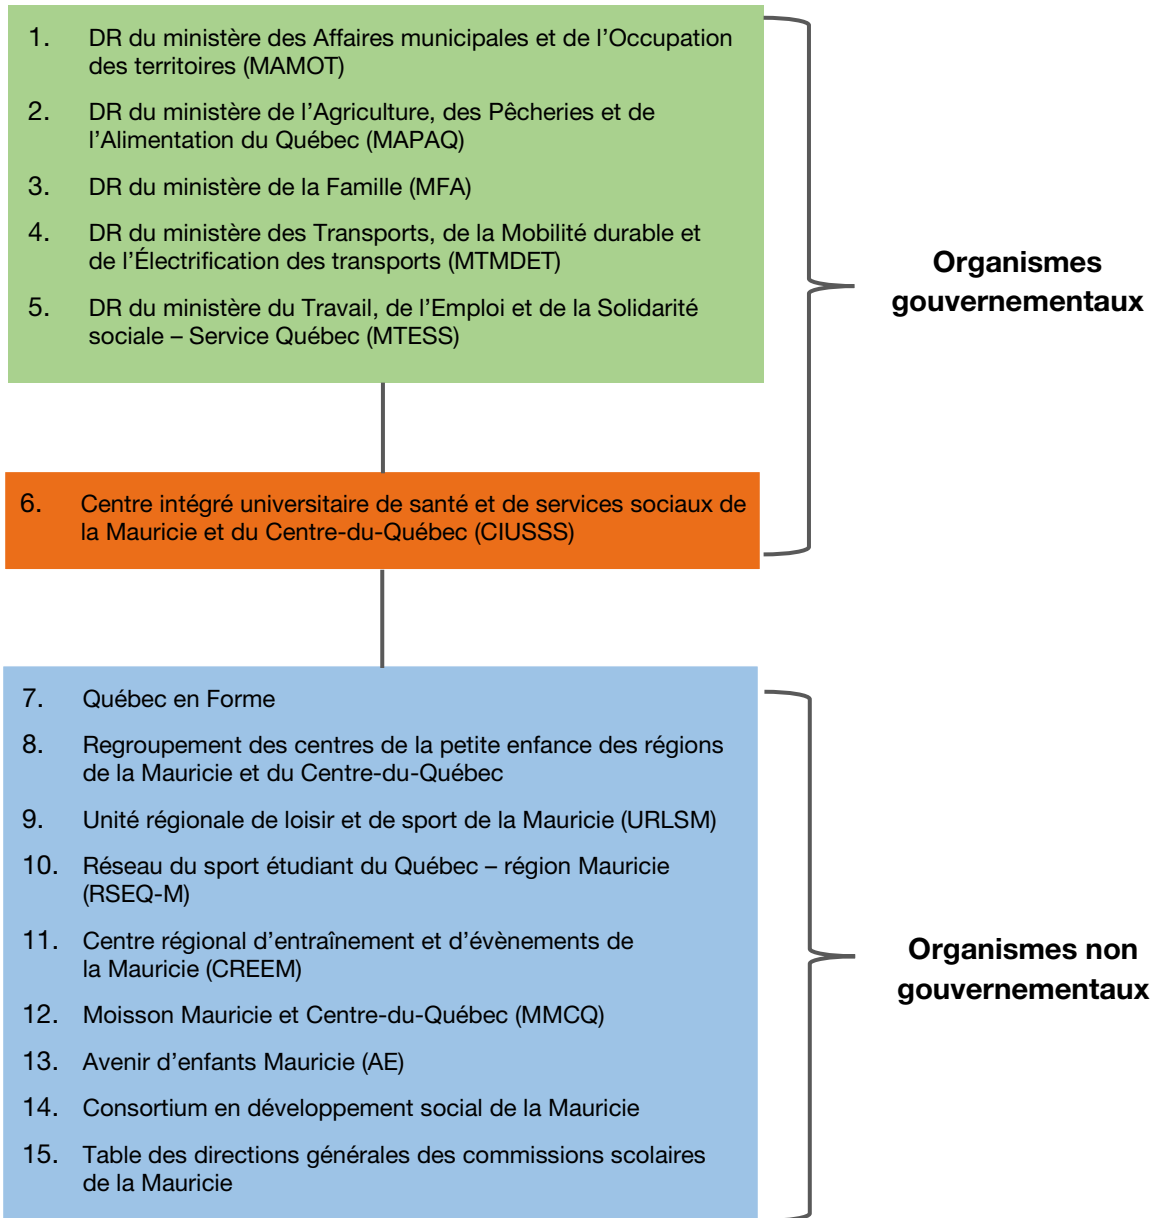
1. DR du ministère des Affaires municipales et de l’Occupation des territoires (MAMOT)

2. DR du ministère de l’Agriculture, des Pêcheries et de l’Alimentation du Québec (MAPAQ)

3. DR du ministère de la Famille (MFA)

4. DR du ministère des Transports, de la Mobilité durable et de l’Électrification des transports (MTMDET)

5. DR du ministère du Travail, de l’Emploi et de la Solidarité sociale – Service Québec (MTESS)

Organismes gouvernementaux

6. Centre intégré universitaire de santé et de services sociaux de la Mauricie et du Centre-du-Québec (CIUSSS)

7. Québec en Forme

8. Regroupement des centres de la petite enfance des régions de la Mauricie et du Centre-du-Québec

9. Unité régionale de loisir et de sport de la Mauricie (URLSM)

10. Réseau du sport étudiant du Québec – région Mauricie (RSEQ-M)

11. Centre régional d’entraînement et d’évènements de la Mauricie (CREEM)

12. Moisson Mauricie et Centre-du-Québec (MMCQ)

13. Avenir d’enfants Mauricie (AE)

14. Consortium en développement social de la Mauricie

15. Table des directions générales des commissions scolaires de la Mauricie

Organismes non gouvernementaux